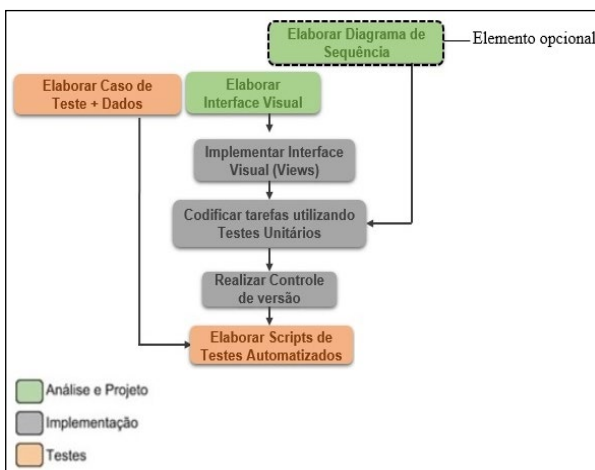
Elaborar Diagrama de Sequência

Elemento opcional

Elaborar Caso de Teste + Dados

Elaborar Interface Visual

Implementar Interface Visual (Views)

Codificar tarefas utilizando Testes Unitários

Realizar Controle de versão

Elaborar Scripts de Testes Automatizados

Análise e Projeto

Implementação

Testes